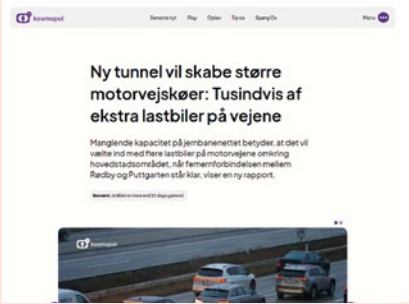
kosmopol

Seneste nyt Play Oplev Tip os Spørg Os

Menu

Ny tunnel vil skabe større motorvejskøer: Tusindvis af ekstra lastbiler på vejene

Manglende kapacitet på jernbanenettet betyder, at det vil vælte ind med flere lastbiler på motorvejene omkring hovedstadsområdet, når Femernforbindelsen mellem Rødby og Puttgarten står klar, viser en ny rapport.

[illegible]

kosmopol